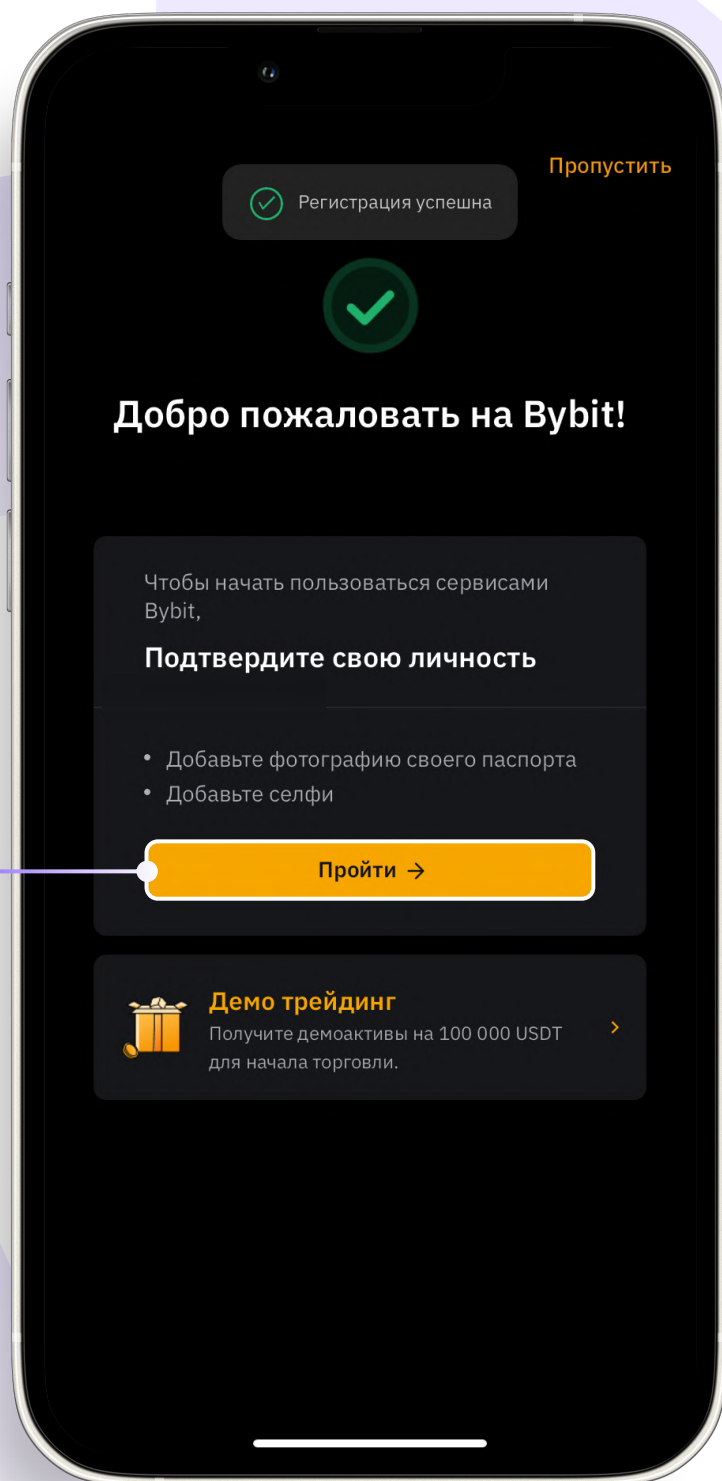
Пропустить

Регистрация успешна

Добро пожаловать на Bybit!

Чтобы начать пользоваться сервисами Bybit,

Подтвердите свою личность

• Добавьте фотографию своего паспорта
• Добавьте селфи

Пройти →

Демо трейдинг
Получите демоактивы на 100 000 USDT для начала торговли.